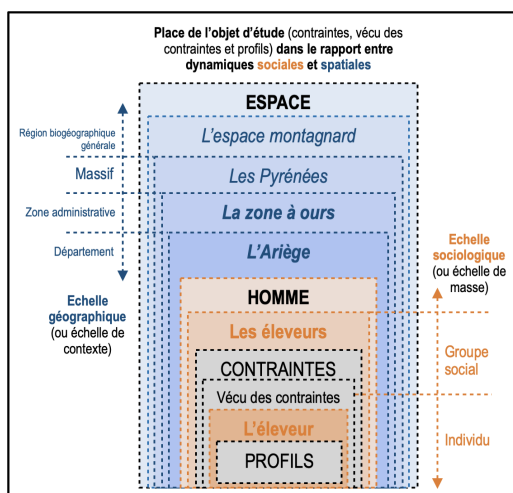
Place de l'objet d'étude (contraintes, vécu des contraintes et profils) dans le rapport entre dynamiques sociales et spatiales

ESPACE

L'espace montagnard

Les Pyrénées

La zone à ours

L'Ariège

HOMME

Les éleveurs

CONTRAINTES

Vécu des contraintes

L'éleveur

PROFILS

Région biogéographique générale

Massif

Zone administrative

Département

Echelle géographique (ou échelle de contexte)

Echelle sociologique (ou échelle de masse)

Groupe social

Individu